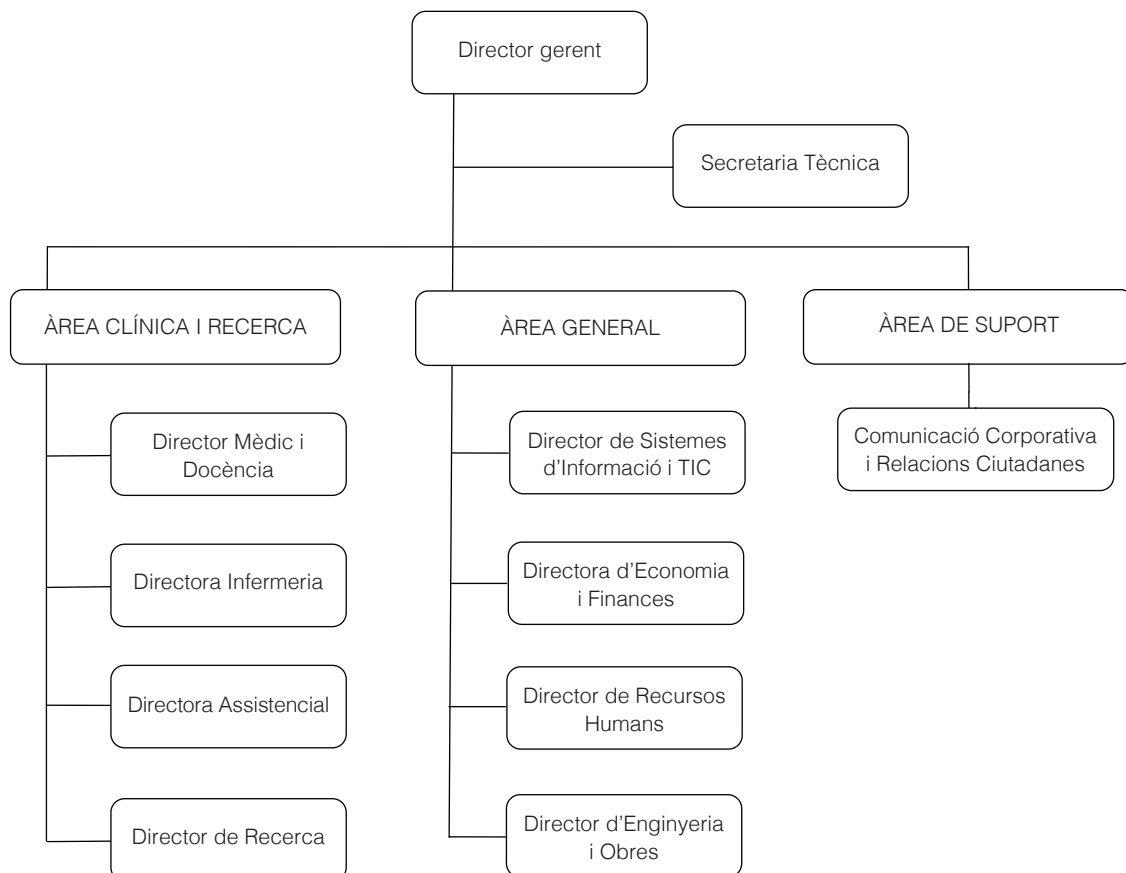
Director gerent

Secretaria Tècnica

ÀREA CLÍNICA I RECERCA

Director Mèdic i Docència

Directora Infermeria

Directora Assistencial

Director de Recerca

ÀREA GENERAL

Director de Sistemes d'Informació i TIC

Directora d'Economia i Finances

Director de Recursos Humans

Director d'Enginyeria i Obres

ÀREA DE SUPORT

Comunicació Corporativa i Relacions Ciutadanes